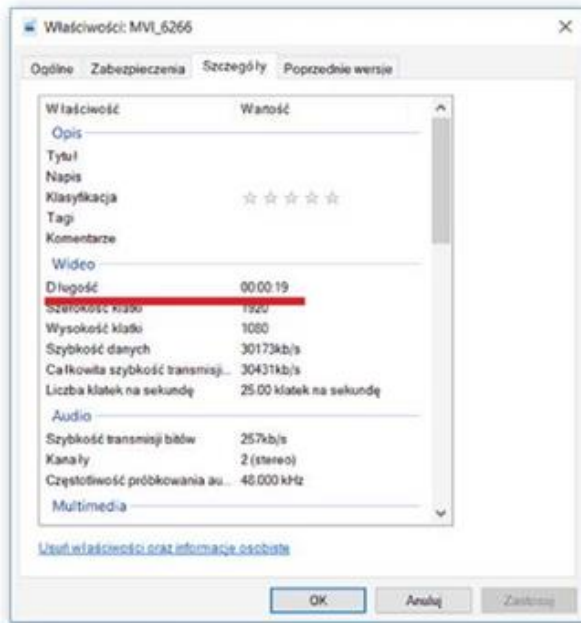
Właściwości: MVI_6266

Ogólne | Zabezpieczenia | Szczegóły | Poprzednie wersje

| Właściwość | Wartość |
|---|---|
| Opis | |
| Tytuł | |
| Napis | |
| Klasyfikacja | ☆☆☆☆☆ |
| Tagi | |
| Komentarze | |
| Wideo | |
| Długość | 00:00:19 |
| Szerokość klatki | 1920 |
| Wysokość klatki | 1080 |
| Szybkość danych | 30173kb/s |
| Całkowita szybkość transmisji... | 30431kb/s |
| Liczba klatek na sekundę | 25.00 klatek na sekundę |
| Audio | |
| Szybkość transmisji bitów | 257kb/s |
| Kanały | 2 (stereo) |
| Częstotliwość próbkowania au... | 48.000 kHz |
| Multimedia | |

Usuń właściwości oraz informacje osobiste

OK | Anuluj | Zastosuj